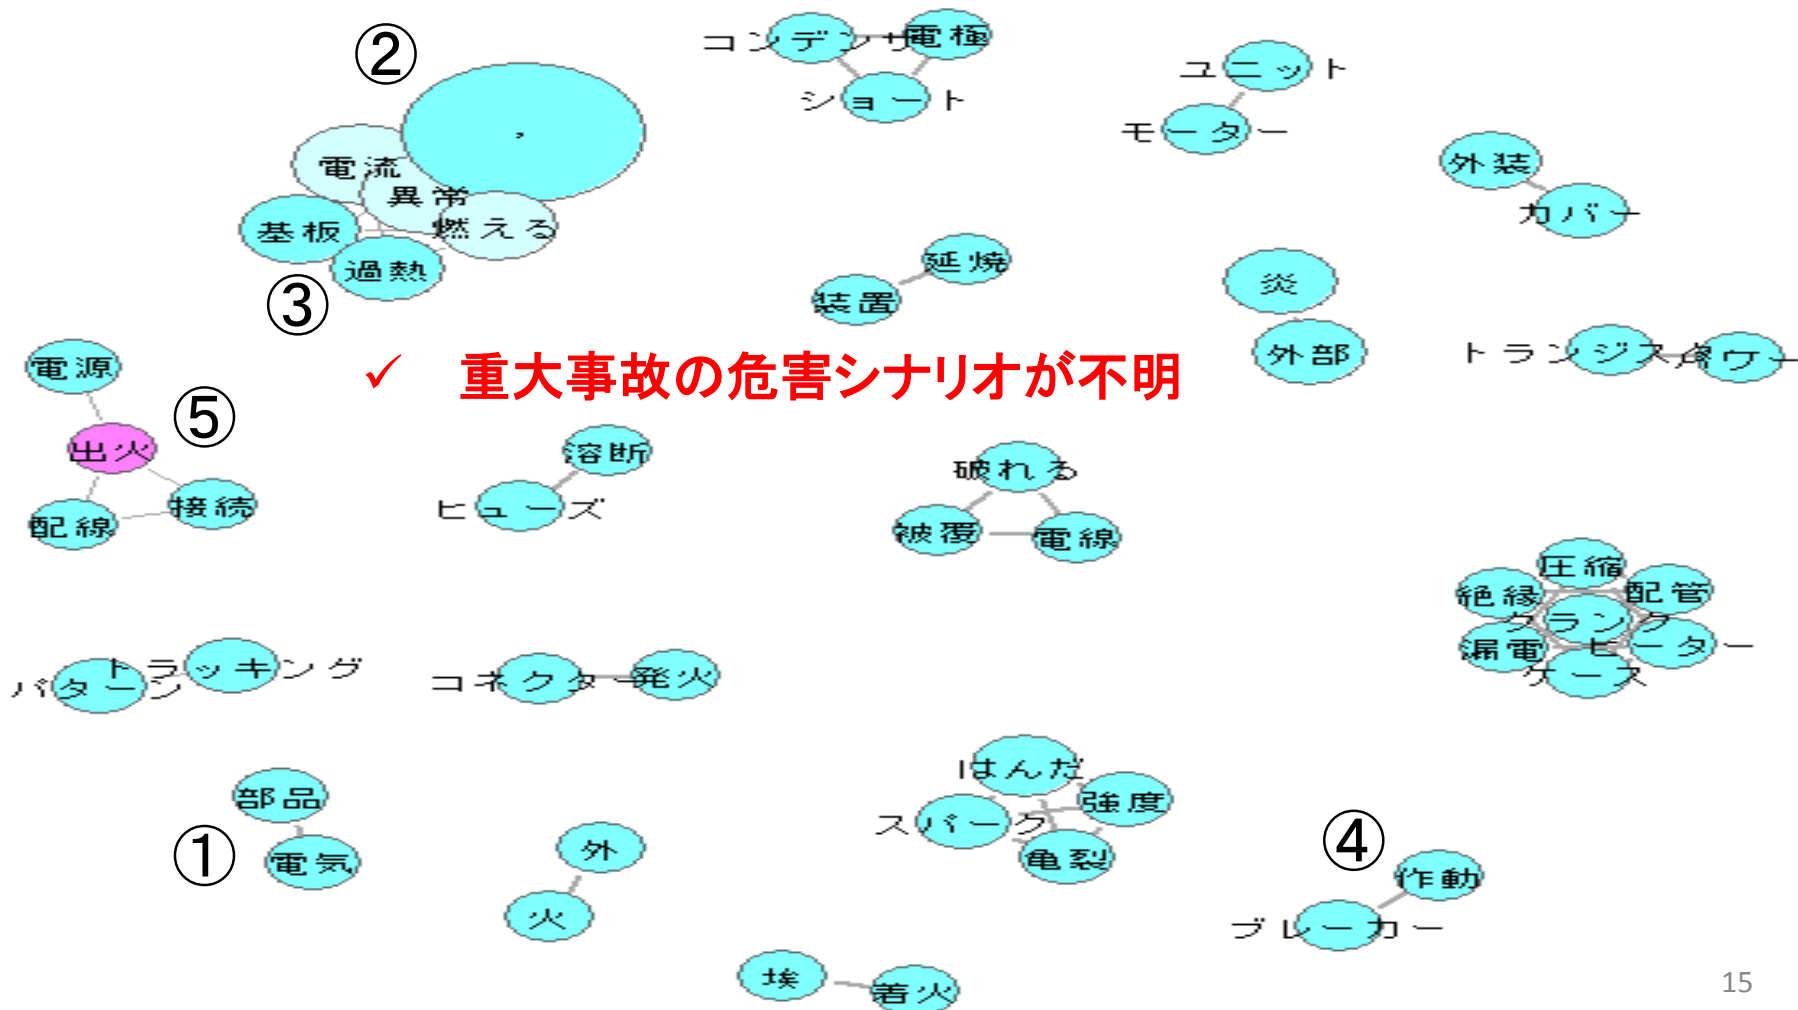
②
、
電流
異常
燃える
基板
過熱
③
コンデンサ 電極
ショート
ユニット
モーター
外装
カバー
延焼
装置
炎
外部
トランジスタ パワー
✓ 重大事故の危害シナリオが不明
電源
⑤
出火
配線
接続
溶断
ヒューズ
破れる
被覆
電線
圧縮
絶縁
配管
クランク
漏電
ヒーター
ケース
トラッキング
パターン
コネクター
発火
部品
①
電気
外
火
はんだ
強度
スパーク
亀裂
④
作動
ブレーカー
埃
着火
15